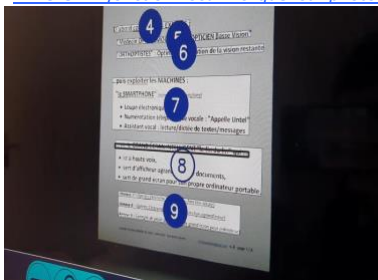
4

"Vidéo-agrandisseur" 5 OPTICIEN Basse Vision"

"ORTHOPTISTE" 6 Opti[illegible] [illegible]ation de la vision restante

... pour exploiter les MACHINES :

"le SMARTPHONE" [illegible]

7

Loupe électronique

Numérotation téléphonique vocale : "Appelle Untel"

Assistant vocal : lecture/dictée de textes/messages

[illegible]

8

lit à haute voix,

sert d'afficher agr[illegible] documents,

sert de grand écran pour son propre ordinateur portable

9

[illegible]